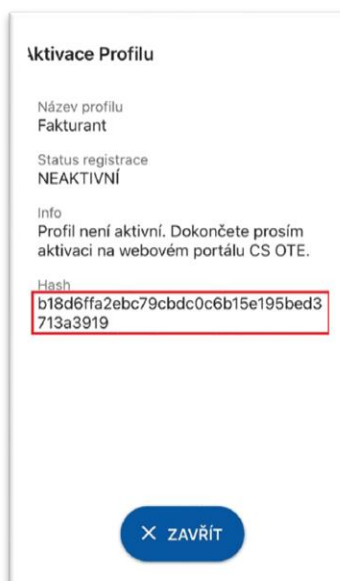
ktivace Profilu

Název profilu
Fakturant

Status registrace
NEAKTIVNÍ

Info
Profil není aktivní. Dokončete prosím aktivaci na webovém portálu CS OTE.

Hash
b18d6ffa2ebc79cbdc0c6b15e195bed3713a3919

× ZAVŘÍT